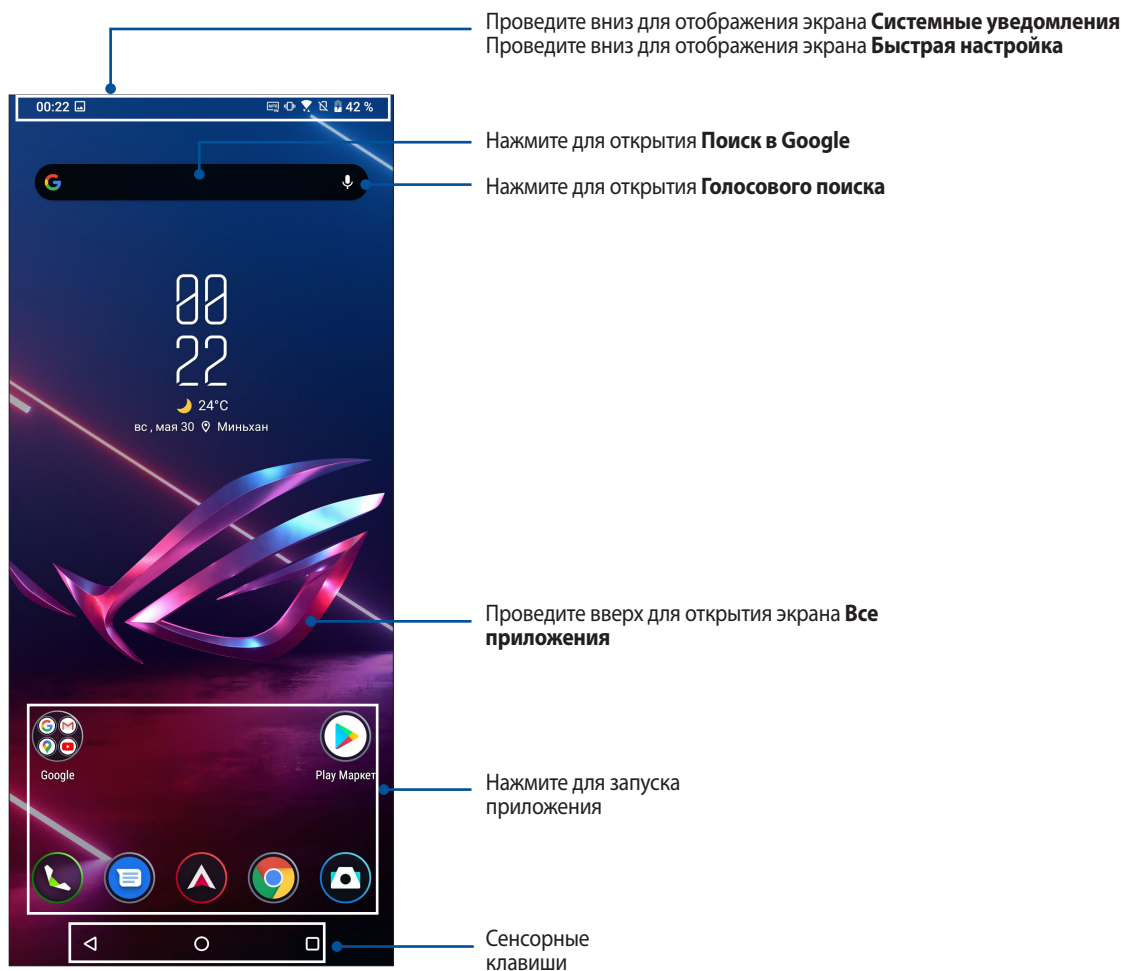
Проведите вниз для отображения экрана **Системные уведомления**
Проведите вниз для отображения экрана **Быстрая настройка**

00:22

42 %

Нажмите для открытия **Поиск в Google**

Нажмите для открытия **Голосового поиска**

00
22

24°C
вс , мая 30 Миньхан

Проведите вверх для открытия экрана **Все приложения**

Google

Play Маркет

Нажмите для запуска приложения

Сенсорные клавиши